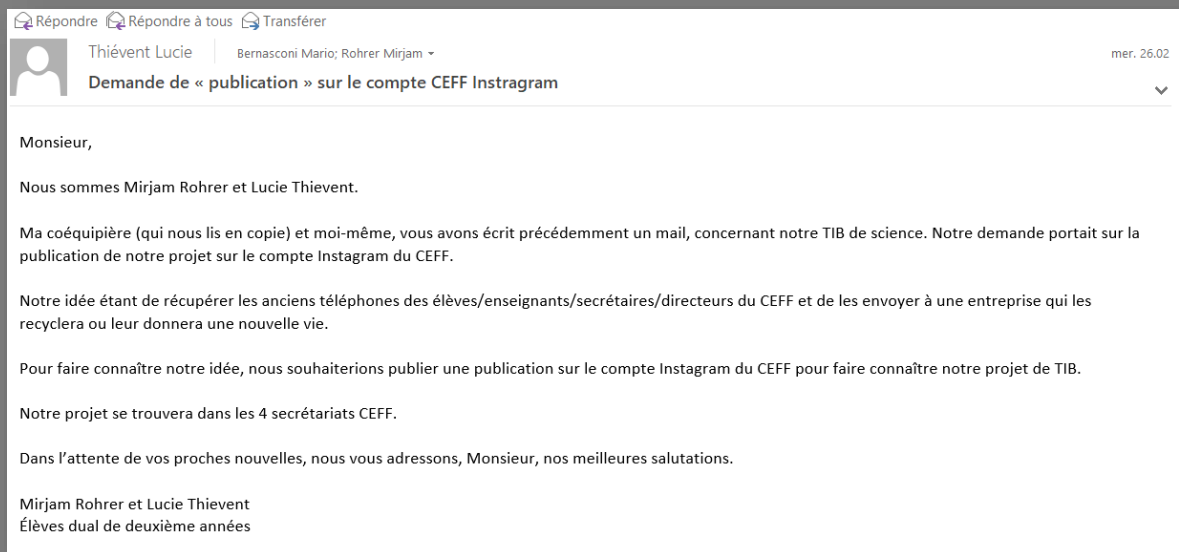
Répondre Répondre à tous Transférer

Thiévent Lucie Bernasconi Mario; Rohrer Mirjam mer. 26.02

Demande de « publication » sur le compte CEFF Instragram

Monsieur,

Nous sommes Mirjam Rohrer et Lucie Thievent.

Ma coéquipière (qui nous lis en copie) et moi-même, vous avons écrit précédemment un mail, concernant notre TIB de science. Notre demande portait sur la publication de notre projet sur le compte Instagram du CEFF.

Notre idée étant de récupérer les anciens téléphones des élèves/enseignants/secrétaires/directeurs du CEFF et de les envoyer à une entreprise qui les recyclera ou leur donnera une nouvelle vie.

Pour faire connaître notre idée, nous souhaiterions publier une publication sur le compte Instagram du CEFF pour faire connaître notre projet de TIB.

Notre projet se trouvera dans les 4 secrétariats CEFF.

Dans l'attente de vos proches nouvelles, nous vous adressons, Monsieur, nos meilleures salutations.

Mirjam Rohrer et Lucie Thievent
Élèves dual de deuxième années